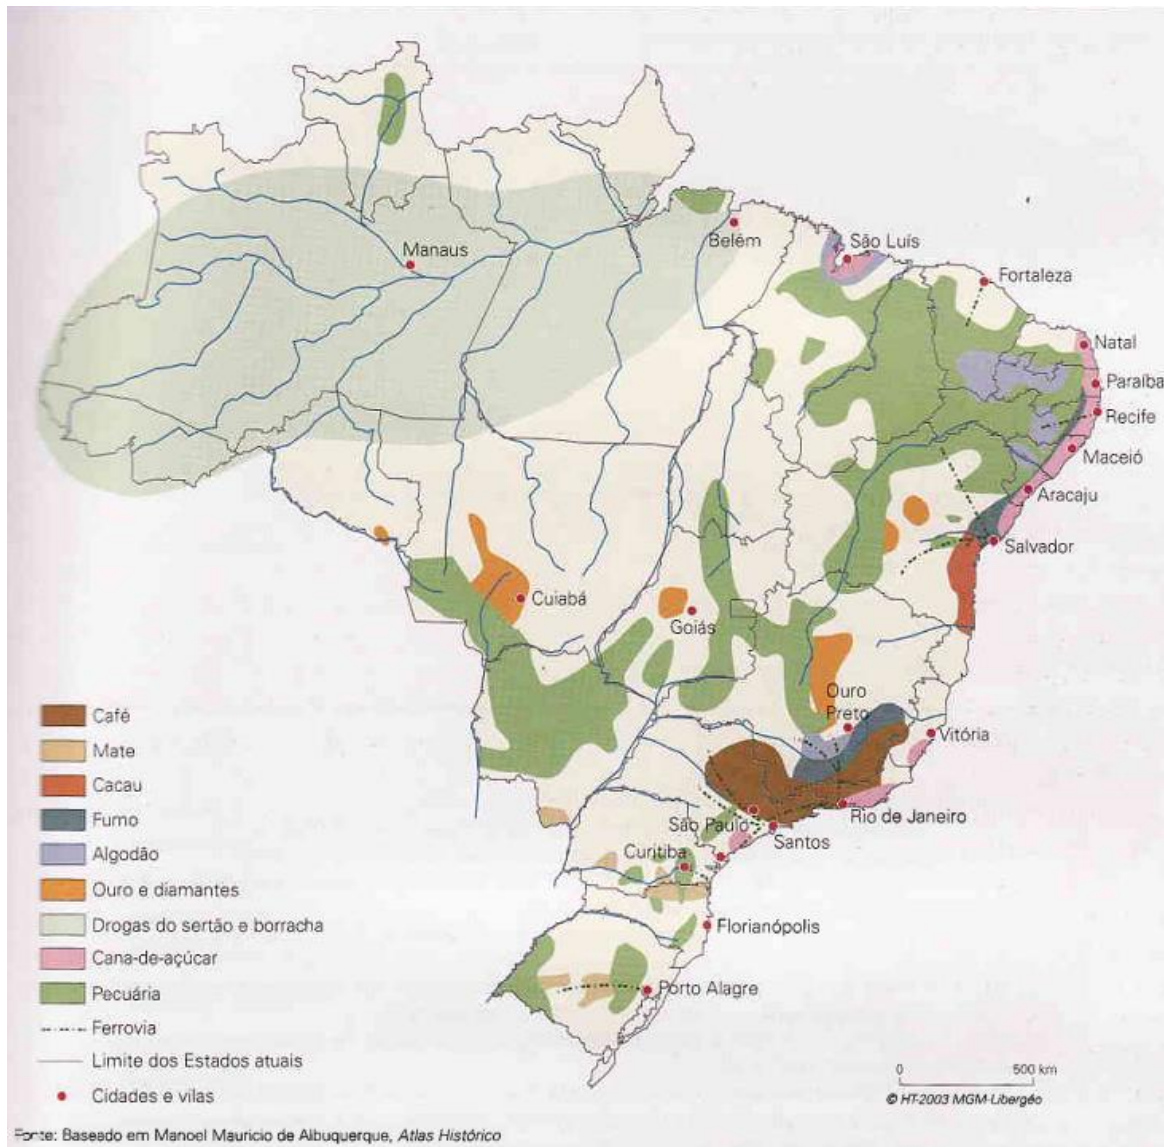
Manaus
Belém
São Luís
Fortaleza
Natal
Paraíba
Recife
Maceió
Aracaju
Salvador
Cuiabá
Goiás
Ouro Preto
Vitória
Rio de Janeiro
São Paulo
Santos
Curitiba
Florianópolis
Porto Alagre

Café
Mate
Cacau
Fumo
Algodão
Ouro e diamantes
Drogas do sertão e borracha
Cana-de-açúcar
Pecuária
Ferrovia
Limite dos Estados atuais
Cidades e vilas

0 500 km
© HT-2003 MGM-Libergéo

Fonte: Baseado em Manoel Mauricio de Albuquerque, Atlas Histórico